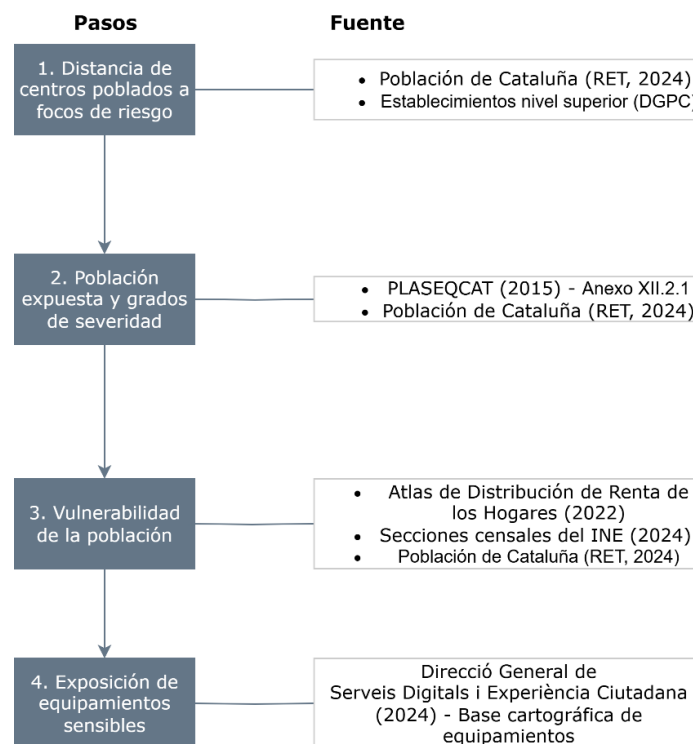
Pasos

Fuente

1. Distancia de centros poblados a focos de riesgo

• Población de Cataluña (RET, 2024)
• Establecimientos nivel superior (DGPC)

2. Población expuesta y grados de severidad

• PLASEQCAT (2015) - Anexo XII.2.1
• Población de Cataluña (RET, 2024)

3. Vulnerabilidad de la población

• Atlas de Distribución de Renta de los Hogares (2022)
• Secciones censales del INE (2024)
• Población de Cataluña (RET, 2024)

4. Exposición de equipamientos sensibles

Direcció General de Serveis Digitals i Experiència Ciutadana (2024) - Base cartográfica de equipamientos